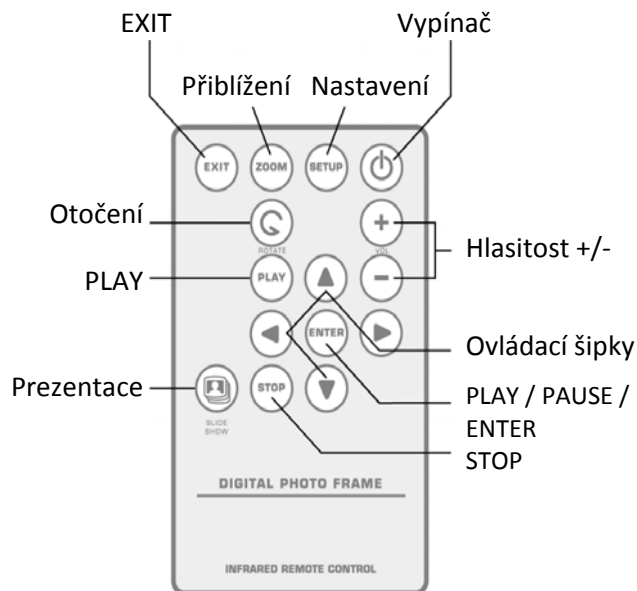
EXIT
Vypínač
Přiblížení
Nastavení
EXIT
ZOOM
SETUP
Otočení
ROTATE
VOL
Hlasitost +/-
PLAY
PLAY
ENTER
Ovládací šipky
Prezentace
SLIDE SHOW
STOP
PLAY / PAUSE / ENTER
STOP
DIGITAL PHOTO FRAME
INFRARED REMOTE CONTROL